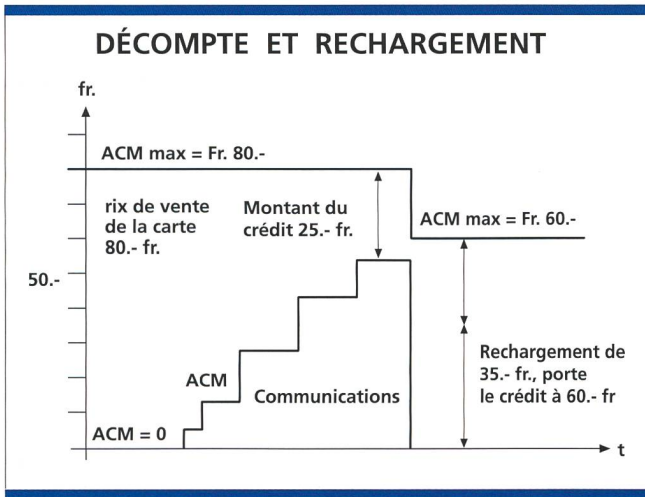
DÉCOMPTE ET RECHARGEMENT

fr.

ACM max = Fr. 80.-

rix de vente de la carte 80.- fr.

Montant du crédit 25.- fr.

ACM max = Fr. 60.-

50.-

Rechargement de 35.- fr., porte le crédit à 60.- fr

ACM

Communications

ACM = 0

t